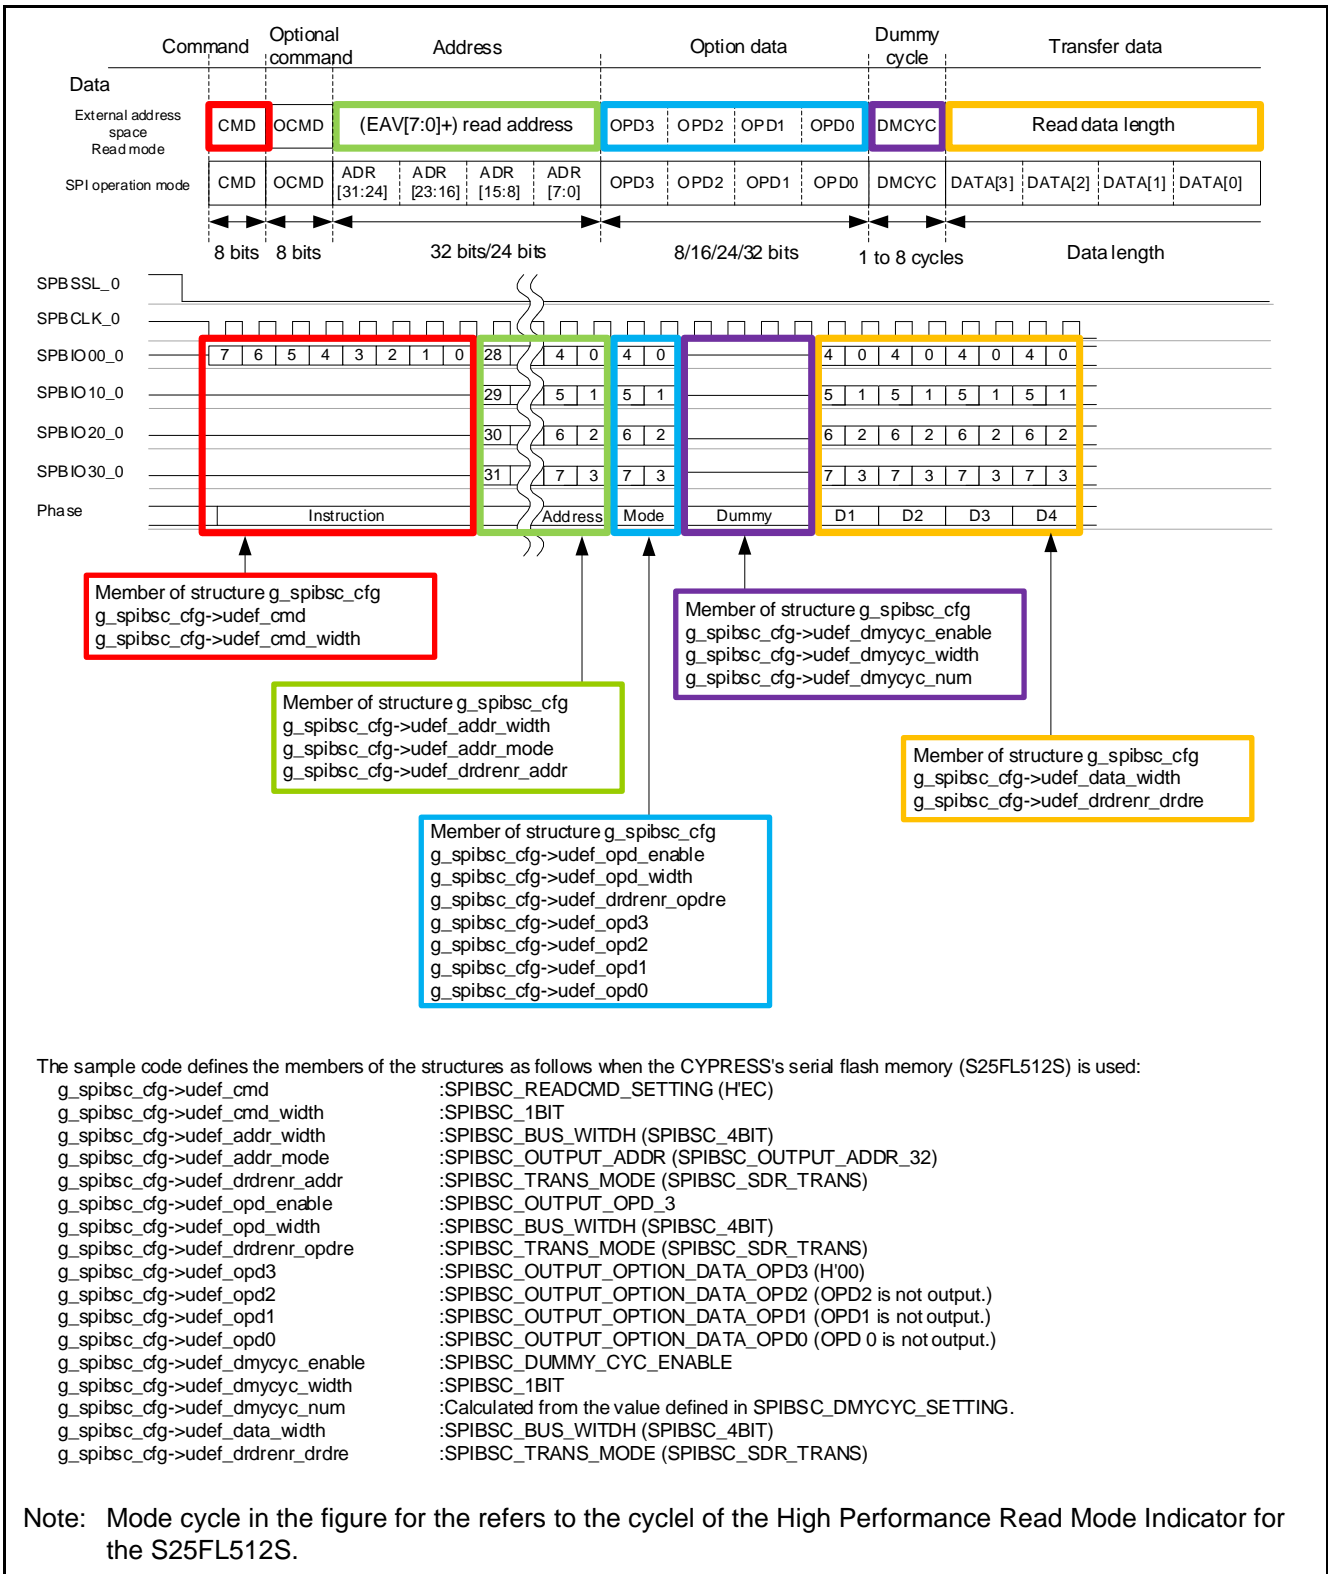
Command | Optional command | Address | Option data | Dummy cycle | Transfer data

Data

External address space Read mode: CMD | OCMD | (EAV[7:0]+) read address | OPD3 | OPD2 | OPD1 | OPD0 | DMCYC | Read data length

SPI operation mode: CMD | OCMD | ADR [31:24] | ADR [23:16] | ADR [15:8] | ADR [7:0] | OPD3 | OPD2 | OPD1 | OPD0 | DMCYC | DATA[3] | DATA[2] | DATA[1] | DATA[0]

8 bits 8 bits 32 bits/24 bits 8/16/24/32 bits 1 to 8 cycles Data length

SPBSSL_0
SPBCLK_0
SPBIO00_0 7 6 5 4 3 2 1 0 28 4 0 4 0 4 0 4 0 4 0 4 0
SPBIO10_0 29 5 1 5 1 5 1 5 1 5 1 5 1
SPBIO20_0 30 6 2 6 2 6 2 6 2 6 2 6 2
SPBIO30_0 31 7 3 7 3 7 3 7 3 7 3 7 3
Phase Instruction Address Mode Dummy D1 D2 D3 D4

Member of structure g_spibsc_cfg
g_spibsc_cfg->udef_cmd
g_spibsc_cfg->udef_cmd_width

Member of structure g_spibsc_cfg
g_spibsc_cfg->udef_dmycyc_enable
g_spibsc_cfg->udef_dmycyc_width
g_spibsc_cfg->udef_dmycyc_num

Member of structure g_spibsc_cfg
g_spibsc_cfg->udef_addr_width
g_spibsc_cfg->udef_addr_mode
g_spibsc_cfg->udef_drdrenr_addr

Member of structure g_spibsc_cfg
g_spibsc_cfg->udef_data_width
g_spibsc_cfg->udef_drdrenr_drdre

Member of structure g_spibsc_cfg
g_spibsc_cfg->udef_opd_enable
g_spibsc_cfg->udef_opd_width
g_spibsc_cfg->udef_drdrenr_opdre
g_spibsc_cfg->udef_opd3
g_spibsc_cfg->udef_opd2
g_spibsc_cfg->udef_opd1
g_spibsc_cfg->udef_opd0

The sample code defines the members of the structures as follows when the CYPRESS's serial flash memory (S25FL512S) is used:
g_spibsc_cfg->udef_cmd :SPIBSC_READCMD_SETTING (H'EC)
g_spibsc_cfg->udef_cmd_width :SPIBSC_1BIT
g_spibsc_cfg->udef_addr_width :SPIBSC_BUS_WITDH (SPIBSC_4BIT)
g_spibsc_cfg->udef_addr_mode :SPIBSC_OUTPUT_ADDR (SPIBSC_OUTPUT_ADDR_32)
g_spibsc_cfg->udef_drdrenr_addr :SPIBSC_TRANS_MODE (SPIBSC_SDR_TRANS)
g_spibsc_cfg->udef_opd_enable :SPIBSC_OUTPUT_OPD_3
g_spibsc_cfg->udef_opd_width :SPIBSC_BUS_WITDH (SPIBSC_4BIT)
g_spibsc_cfg->udef_drdrenr_opdre :SPIBSC_TRANS_MODE (SPIBSC_SDR_TRANS)
g_spibsc_cfg->udef_opd3 :SPIBSC_OUTPUT_OPTION_DATA_OPD3 (H'00)
g_spibsc_cfg->udef_opd2 :SPIBSC_OUTPUT_OPTION_DATA_OPD2 (OPD2 is not output.)
g_spibsc_cfg->udef_opd1 :SPIBSC_OUTPUT_OPTION_DATA_OPD1 (OPD1 is not output.)
g_spibsc_cfg->udef_opd0 :SPIBSC_OUTPUT_OPTION_DATA_OPD0 (OPD 0 is not output.)
g_spibsc_cfg->udef_dmycyc_enable :SPIBSC_DUMMY_CYC_ENABLE
g_spibsc_cfg->udef_dmycyc_width :SPIBSC_1BIT
g_spibsc_cfg->udef_dmycyc_num :Calculated from the value defined in SPIBSC_DMYCYC_SETTING.
g_spibsc_cfg->udef_data_width :SPIBSC_BUS_WITDH (SPIBSC_4BIT)
g_spibsc_cfg->udef_drdrenr_drdre :SPIBSC_TRANS_MODE (SPIBSC_SDR_TRANS)

Note: Mode cycle in the figure for the refers to the cyclel of the High Performance Read Mode Indicator for the S25FL512S.